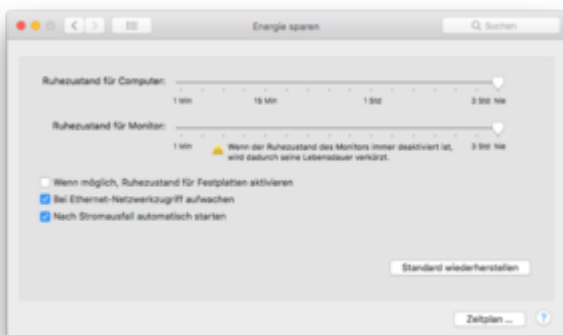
Energie sparen

Suchen

Ruhezustand für Computer:

1 Min 15 Min 1 Std 3 Std Nie

Ruhezustand für Monitor:

1 Min Wenn der Ruhezustand des Monitors immer deaktiviert ist, wird dadurch seine Lebensdauer verkürzt. 3 Std Nie

Wenn möglich, Ruhezustand für Festplatten aktivieren

Bei Ethernet-Netzwerkzugriff aufwachen

Nach Stromausfall automatisch starten

Standard wiederherstellen

Zeitplan ...

?